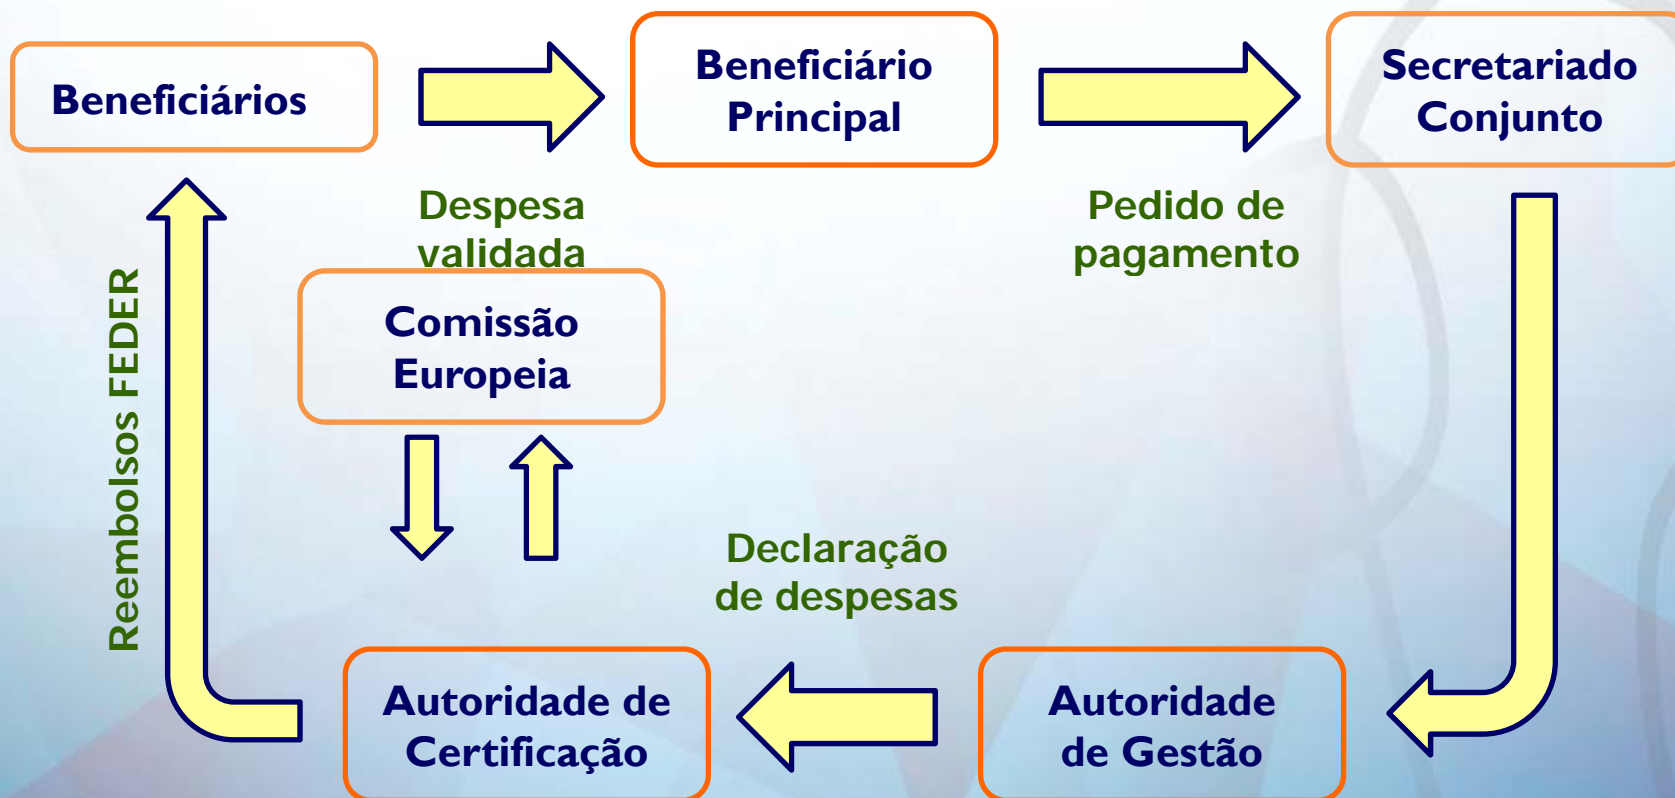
Beneficiários

Beneficiário Principal

Secretariado Conjunto

Despesa validada

Pedido de pagamento

Reembolsos FEDER

Comissão Europeia

Declaração de despesas

Autoridade de Certificação

Autoridade de Gestão